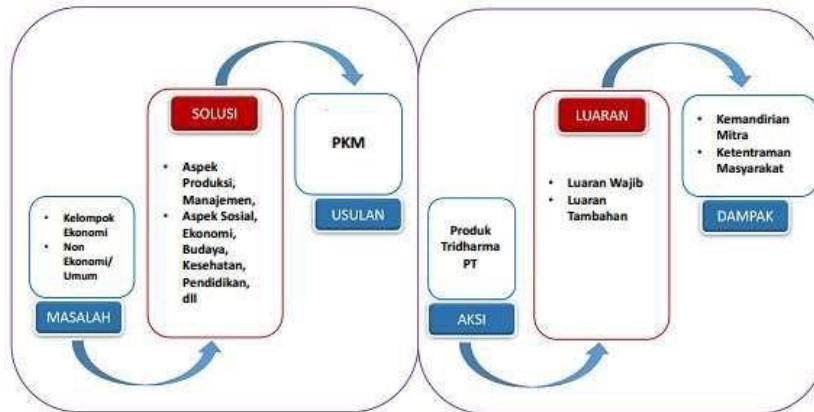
SOLUSI

PKM

- Aspek Produksi, Manajemen,
- Aspek Sosial, Ekonomi, Budaya, Kesehatan, Pendidikan, dll

USULAN

- Kelompok Ekonomi
- Non Ekonomi/ Umum

MASALAH

LUARAN

- Kemandirian Mitra
- Ketentraman Masyarakat

- Luaran Wajib
- Luaran Tambahan

DAMPAK

Produk Tridharma PT

AKSI